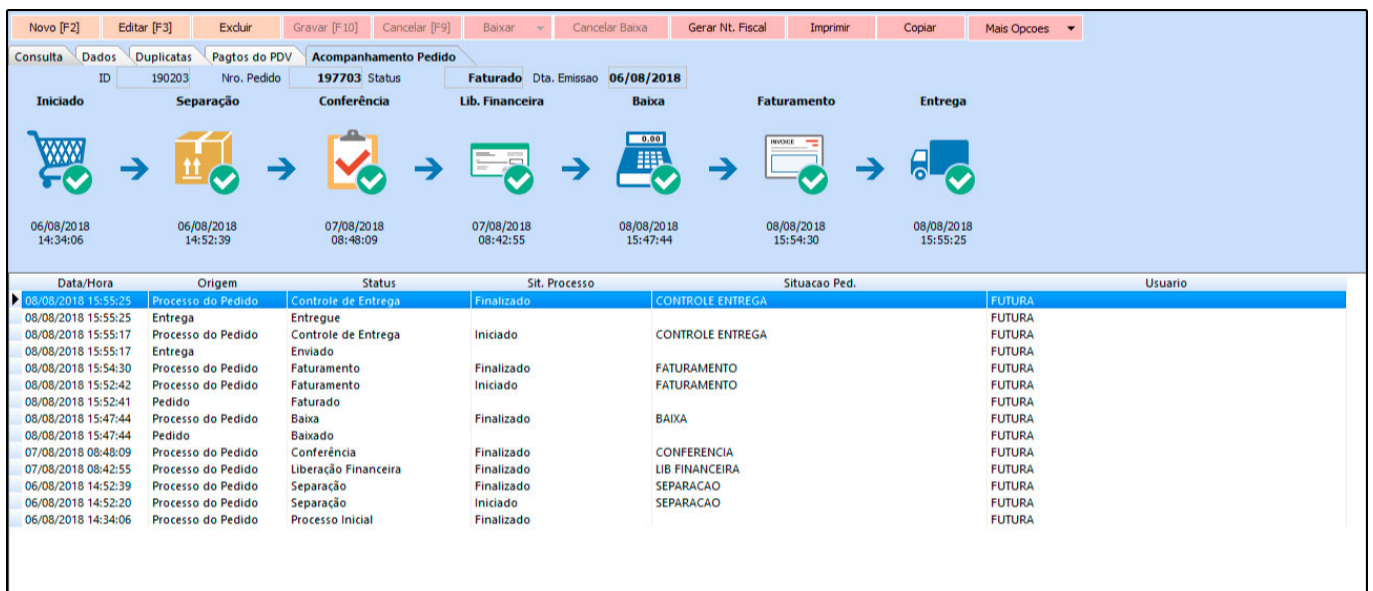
Novo [F2] Editar [F3] Excluir Gravar [F10] Cancelar [F9] Baixar Cancelar Baixa Gerar Nt. Fiscal Imprimir Copiar Mais Opcoes

Consulta Dados Duplicatas Pagtos do PDV Acompanhamento Pedido

ID 190203 Nro. Pedido 197703 Status Faturado Dta. Emissao 06/08/2018

Iniciado → Separação → Conferência → Lib. Financeira → Baixa → Faturamento → Entrega

0.00

INVOICE

06/08/2018 14:34:06
06/08/2018 14:52:39
07/08/2018 08:48:09
07/08/2018 08:42:55
08/08/2018 15:47:44
08/08/2018 15:54:30
08/08/2018 15:55:25

| Data/Hora | Origem | Status | Sit. Processo | Situacao Ped. | Usuario |
|---|---|---|---|---|---|
| 08/08/2018 15:55:25 | Processo do Pedido | Controle de Entrega | Finalizado | CONTROLE ENTREGA | FUTURA |
| 08/08/2018 15:55:25 | Entrega | Entregue | | | FUTURA |
| 08/08/2018 15:55:17 | Processo do Pedido | Controle de Entrega | Iniciado | CONTROLE ENTREGA | FUTURA |
| 08/08/2018 15:55:17 | Entrega | Enviado | | | FUTURA |
| 08/08/2018 15:54:30 | Processo do Pedido | Faturamento | Finalizado | FATURAMENTO | FUTURA |
| 08/08/2018 15:52:42 | Processo do Pedido | Faturamento | Iniciado | FATURAMENTO | FUTURA |
| 08/08/2018 15:52:41 | Pedido | Faturado | | | FUTURA |
| 08/08/2018 15:47:44 | Processo do Pedido | Baixa | Finalizado | BAIXA | FUTURA |
| 08/08/2018 15:47:44 | Pedido | Baixado | | | FUTURA |
| 07/08/2018 08:48:09 | Processo do Pedido | Conferência | Finalizado | CONFERENCIA | FUTURA |
| 07/08/2018 08:42:55 | Processo do Pedido | Liberação Financeira | Finalizado | LIB FINANCEIRA | FUTURA |
| 06/08/2018 14:52:39 | Processo do Pedido | Separação | Finalizado | SEPARACAO | FUTURA |
| 06/08/2018 14:52:20 | Processo do Pedido | Separação | Iniciado | SEPARACAO | FUTURA |
| 06/08/2018 14:34:06 | Processo do Pedido | Processo Inicial | Finalizado | | FUTURA |